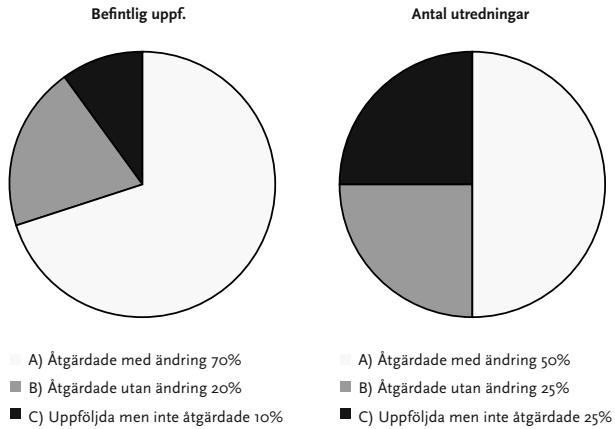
Befintlig uppf.

A) Åtgärdade med ändring 70%
B) Åtgärdade utan ändring 20%
C) Uppföljda men inte åtgärdade 10%

Antal utredningar

A) Åtgärdade med ändring 50%
B) Åtgärdade utan ändring 25%
C) Uppföljda men inte åtgärdade 25%